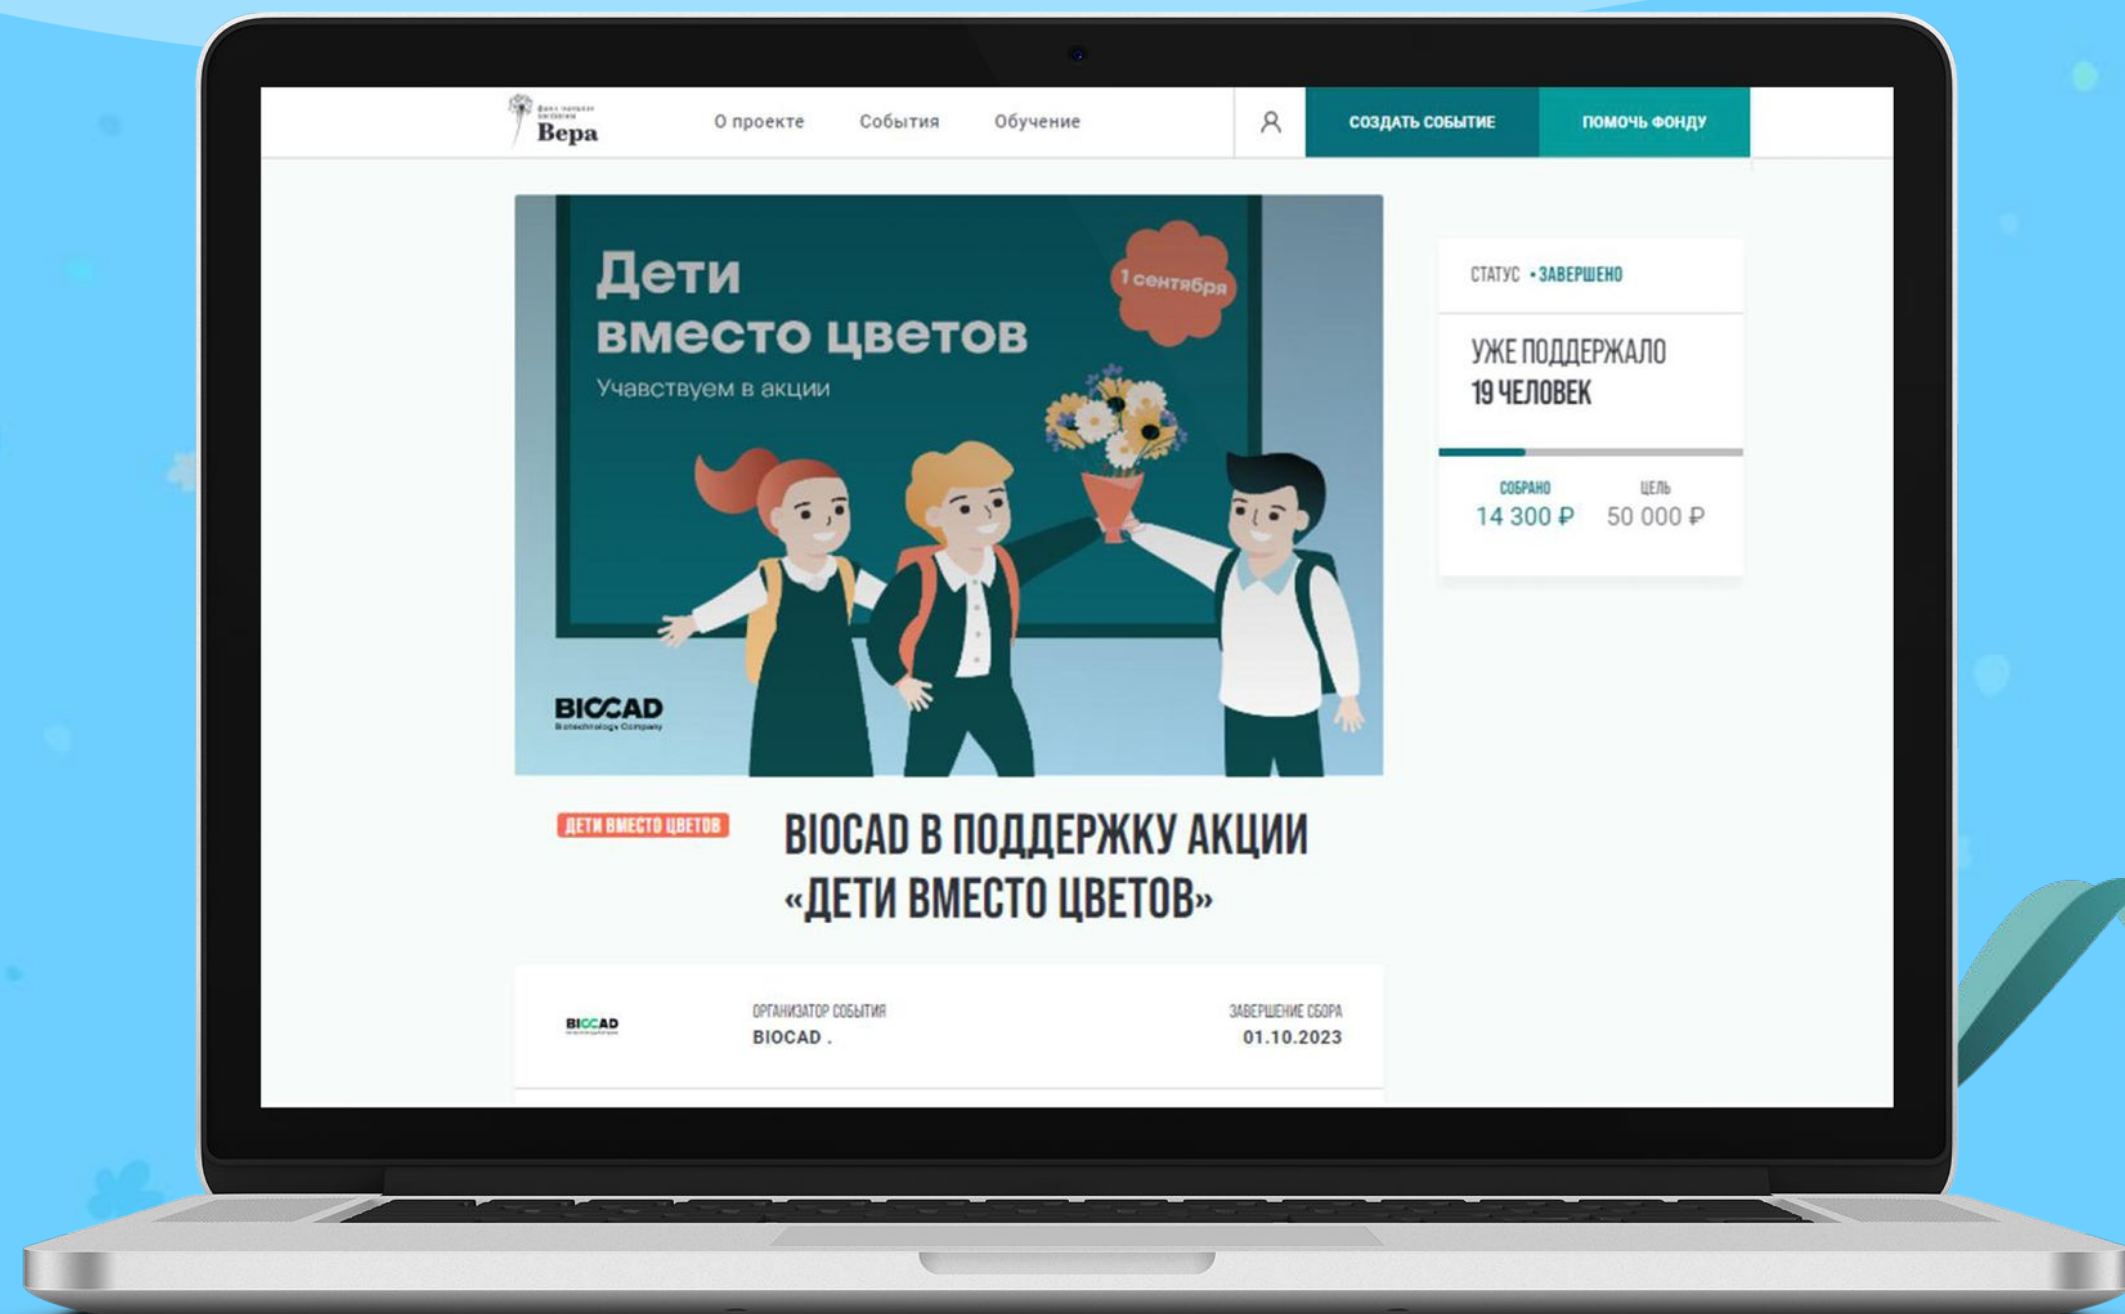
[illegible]
Вера

О проекте События Обучение

СОЗДАТЬ СОБЫТИЕ ПОМОЧЬ ФОНДУ

Дети вместо цветов
Учавствуем в акции

1 сентября

BIOCAD
Biotechnology Company

СТАТУС • ЗАВЕРШЕНО

УЖЕ ПОДДЕРЖАЛО 19 ЧЕЛОВЕК

СОБРАНО
14 300 ₽

ЦЕЛЬ
50 000 ₽

ДЕТИ ВМЕСТО ЦВЕТОВ

BIOCAD В ПОДДЕРЖКУ АКЦИИ «ДЕТИ ВМЕСТО ЦВЕТОВ»

BIOCAD

ОРГАНИЗАТОР СОБЫТИЯ
BIOCAD .

ЗАВЕРШЕНИЕ СБОРА
01.10.2023